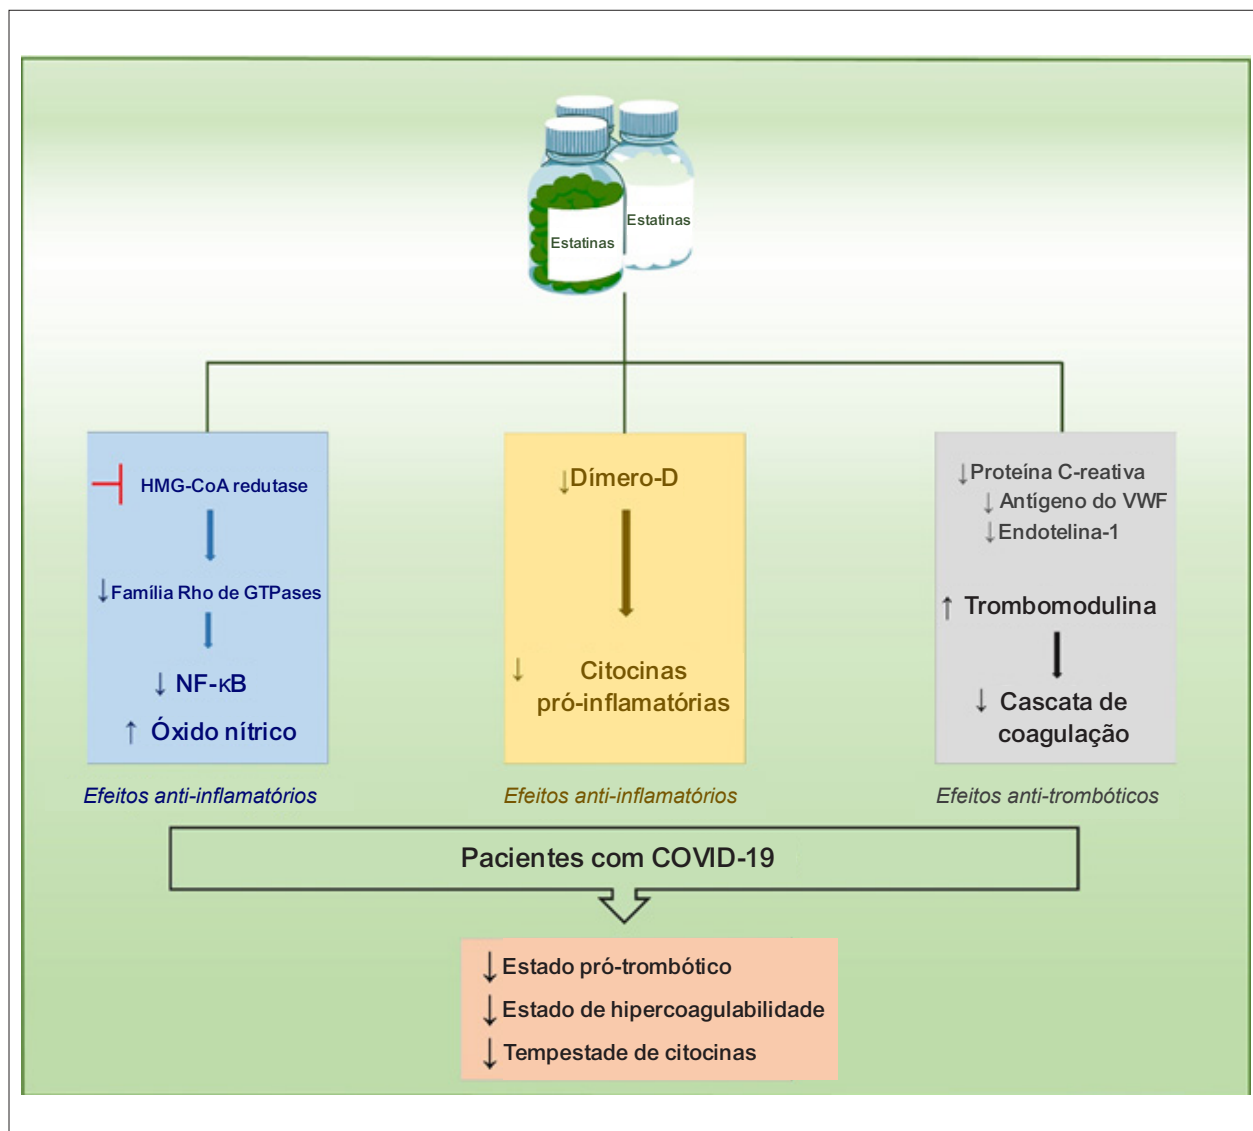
Estatinas
Estatinas

HMG-CoA redutase

↓Família Rho de GTPases

↓ NF-κB

↑ Óxido nítrico

Efeitos anti-inflamatórios

↓Dímero-D

↓ Citocinas pró-inflamatórias

Efeitos anti-inflamatórios

↓Proteína C-reativa
↓ Antígeno do VWF
↓Endotelina-1

↑ Trombomodulina

↓ Cascata de coagulação

Efeitos anti-trombóticos

Pacientes com COVID-19

↓Estado pró-trombótico
↓Estado de hipercoagulabilidade
↓Tempestade de citocinas